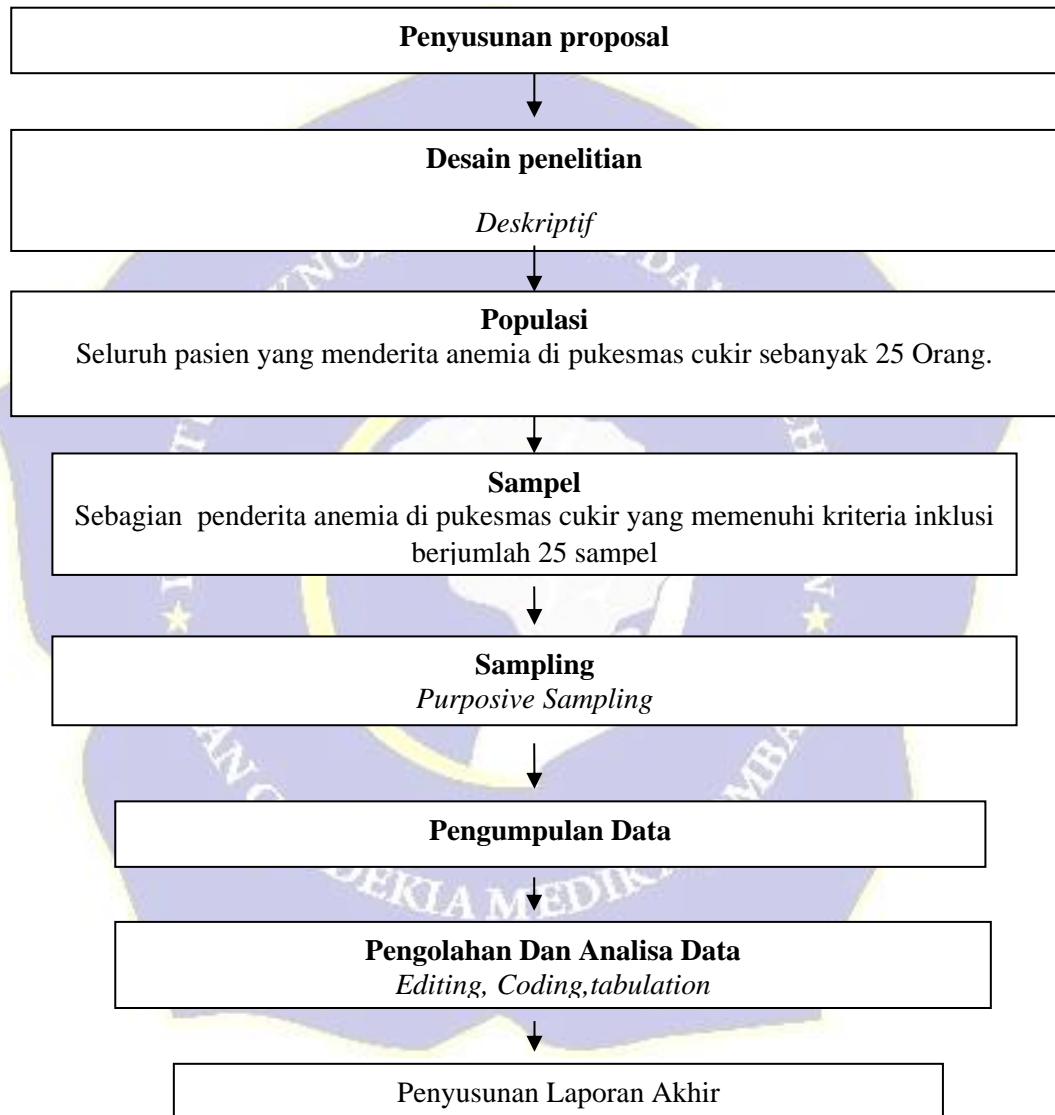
Penyusunan proposal

Desain penelitian

Deskriptif

Populasi

Seluruh pasien yang menderita anemia di pukesmas cukir sebanyak 25 Orang.

Sampel

Sebagian penderita anemia di pukesmas cukir yang memenuhi kriteria inklusi berjumlah 25 sampel

Sampling

Purposive Sampling

Pengumpulan Data

Pengolahan Dan Analisa Data

Editing, Coding,tabulation

Penyusunan Laporan Akhir